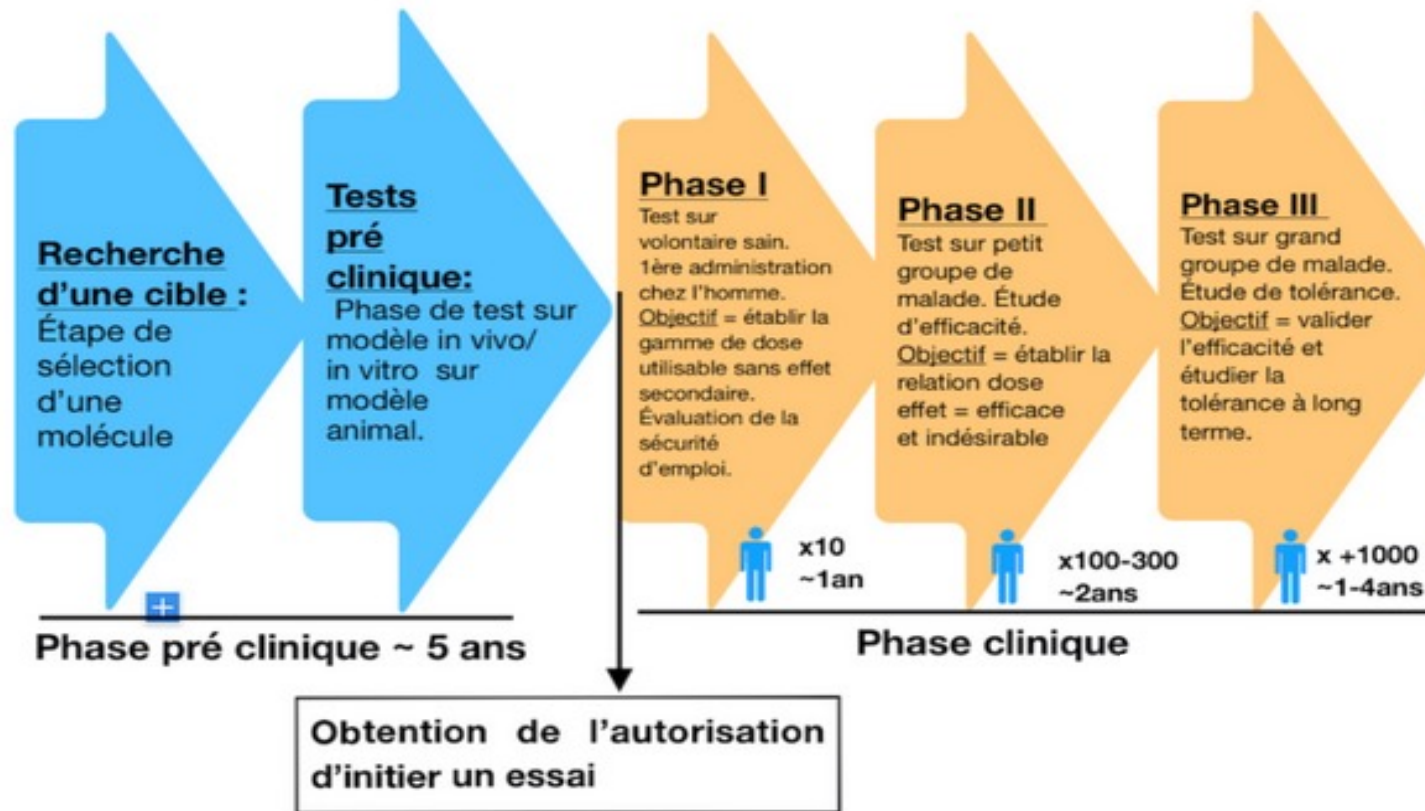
Recherche d'une cible :
Étape de sélection d'une molécule

Tests pré clinique:
Phase de test sur modèle in vivo/ in vitro sur modèle animal.

Phase I
Test sur volontaire sain. 1ère administration chez l'homme. Objectif = établir la gamme de dose utilisable sans effet secondaire. Évaluation de la sécurité d'emploi.

x10
~1an

Phase II
Test sur petit groupe de malade. Étude d'efficacité. Objectif = établir la relation dose effet = efficace et indésirable

x100-300
~2ans

Phase III
Test sur grand groupe de malade. Étude de tolérance. Objectif = valider l'efficacité et étudier la tolérance à long terme.

x +1000
~1-4ans

Phase pré clinique ~ 5 ans

Phase clinique

Obtention de l'autorisation d'initier un essai